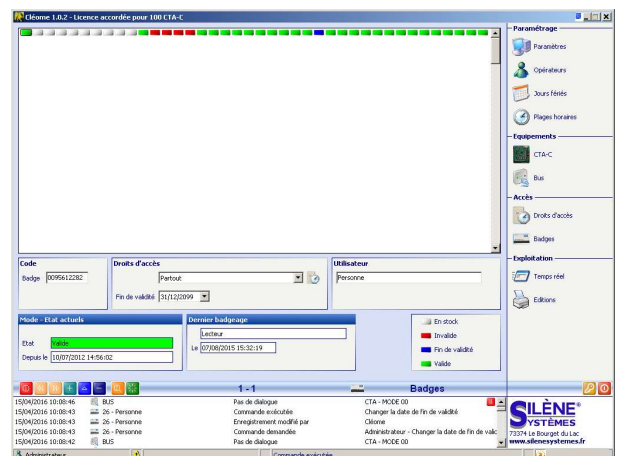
Cléome 1.0.2 - Licence accordée pour 100 CTA-C

Paramétrage
Paramètres
Opérateurs
Jours fériés
Plages horaires
Equipements
CTA-C
Bus
Accès
Droits d'accès
Badges
Exploitation
Temps réel
Editions

Code
Badge 0095612282

Droits d'accès
Partout
Fin de validité 31/12/2099

Utilisateur
Personne

Mode - Etat actuels
Etat Valide
Depuis le 10/07/2012 14:56:02

Dernier badgeage
Lecteur
Le 07/08/2015 15:32:19

En stock
Invalide
Fin de validité
Valide

1 - 1
Badges

| | | | | |
|---|---|---|---|---|
| 15/04/2016 10:08:46 | BUS | Pas de dialogue | CTA - MODE 00 | |
| 15/04/2016 10:08:43 | 26 - Personne | Commande exécutée | Changer la date de fin de validité | |
| 15/04/2016 10:08:43 | 26 - Personne | Enregistrement modifié par | Cléome | |
| 15/04/2016 10:08:43 | 26 - Personne | Commande demandée | Administrateur - Changer la date de fin de validi | |
| 15/04/2016 10:08:42 | BUS | Pas de dialogue | CTA - MODE 00 | |

SILÈNE® SYSTÈMES
73374 Le Bourget du Lac
www.silenesystemes.fr

Administrateur
Commande exécutée